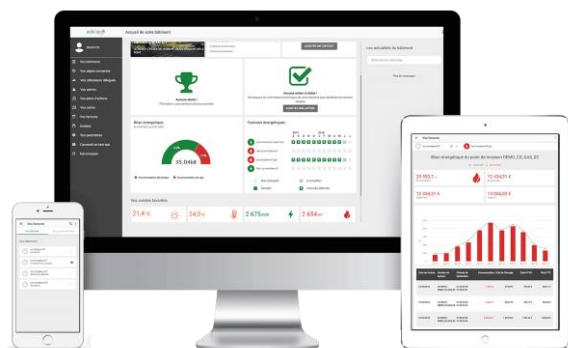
Accueil de votre bâtiment

Bilan énergétique

35.046€

Postes énergétiques

Vos valeurs favorites

21,4°C

24,5°C

2 675kWh

2 654m³

Bilan énergétique du point de livraison

29 955,1

12 024,11 €

12 044,51 €

13 044,03 €